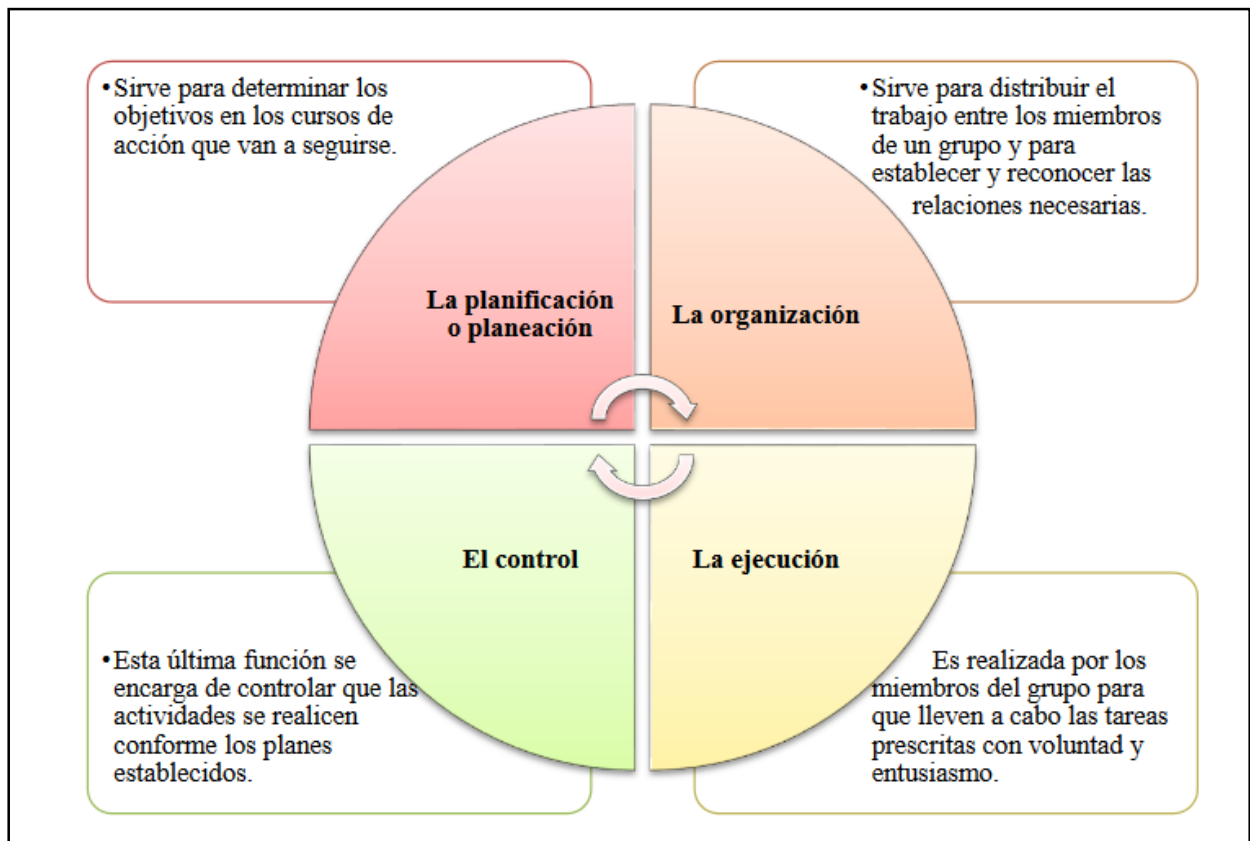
• Sirve para determinar los objetivos en los cursos de acción que van a seguirse.

• Sirve para distribuir el trabajo entre los miembros de un grupo y para establecer y reconocer las relaciones necesarias.

La planificación o planeación

La organización

El control

La ejecución

• Esta última función se encarga de controlar que las actividades se realicen conforme los planes establecidos.

Es realizada por los miembros del grupo para que lleven a cabo las tareas prescritas con voluntad y entusiasmo.